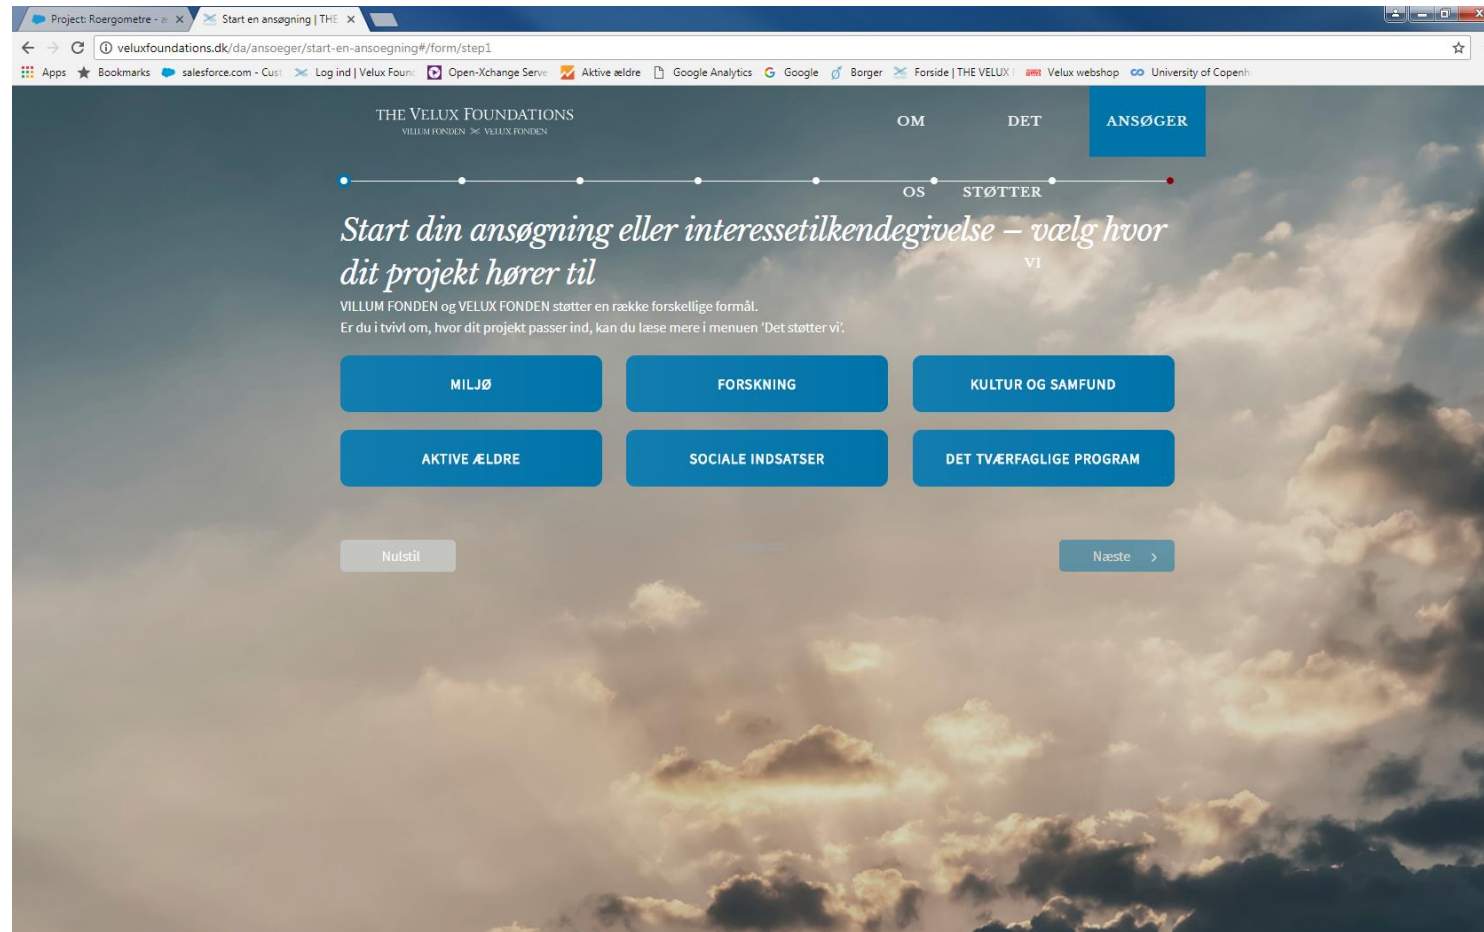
Project: Roergometre - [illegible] ×
Start en ansøgning | THE ×

veluxfoundations.dk/da/ansoeger/start-en-ansoegning#/form/step1

Apps Bookmarks salesforce.com - Cust Log ind | Velux Founc Open-Xchange Serve Aktive ældre Google Analytics Google Borger Forside | THE VELUX Velux webshop University of Copenh

THE VELUX FOUNDATIONS
VILLUM FONDEN VELUX FONDEN

OM OS
DET STØTTER VI
ANSØGER

Start din ansøgning eller interessetilkendegivelse – vælg hvor dit projekt hører til

VILLUM FONDEN og VELUX FONDEN støtter en række forskellige formål.
Er du i tvivl om, hvor dit projekt passer ind, kan du læse mere i menuen 'Det støtter vi'.

MILJØ
FORSKNING
KULTUR OG SAMFUND
AKTIVE ÆLDRE
SOCIALE INDSATSER
DET TVÆRFAGLIGE PROGRAM

Nulstil
Næste